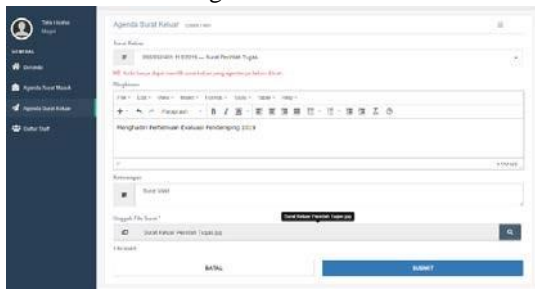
Tata Usaha
Magel

GENERAL
Dashboard
Agenda Surat Masuk
Agenda Surat Keluar
Daftar Staff

Agenda Surat Keluar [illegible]

Surat Keluar
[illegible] — Surat Perintah Tugas

NB: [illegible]

Ringkasan

File Edit View Insert Format Tools Table Help

Paragraph B I

Menghadiri Pertemuan Evaluasi Pendamping 2019

p
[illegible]

Keterangan
Surat Udah

Unggah File Surat*
Surat Keluar Perintah Tugas.jpg
Surat Keluar Perintah Tugas.jpg

Filename

BATAL
SUBMIT